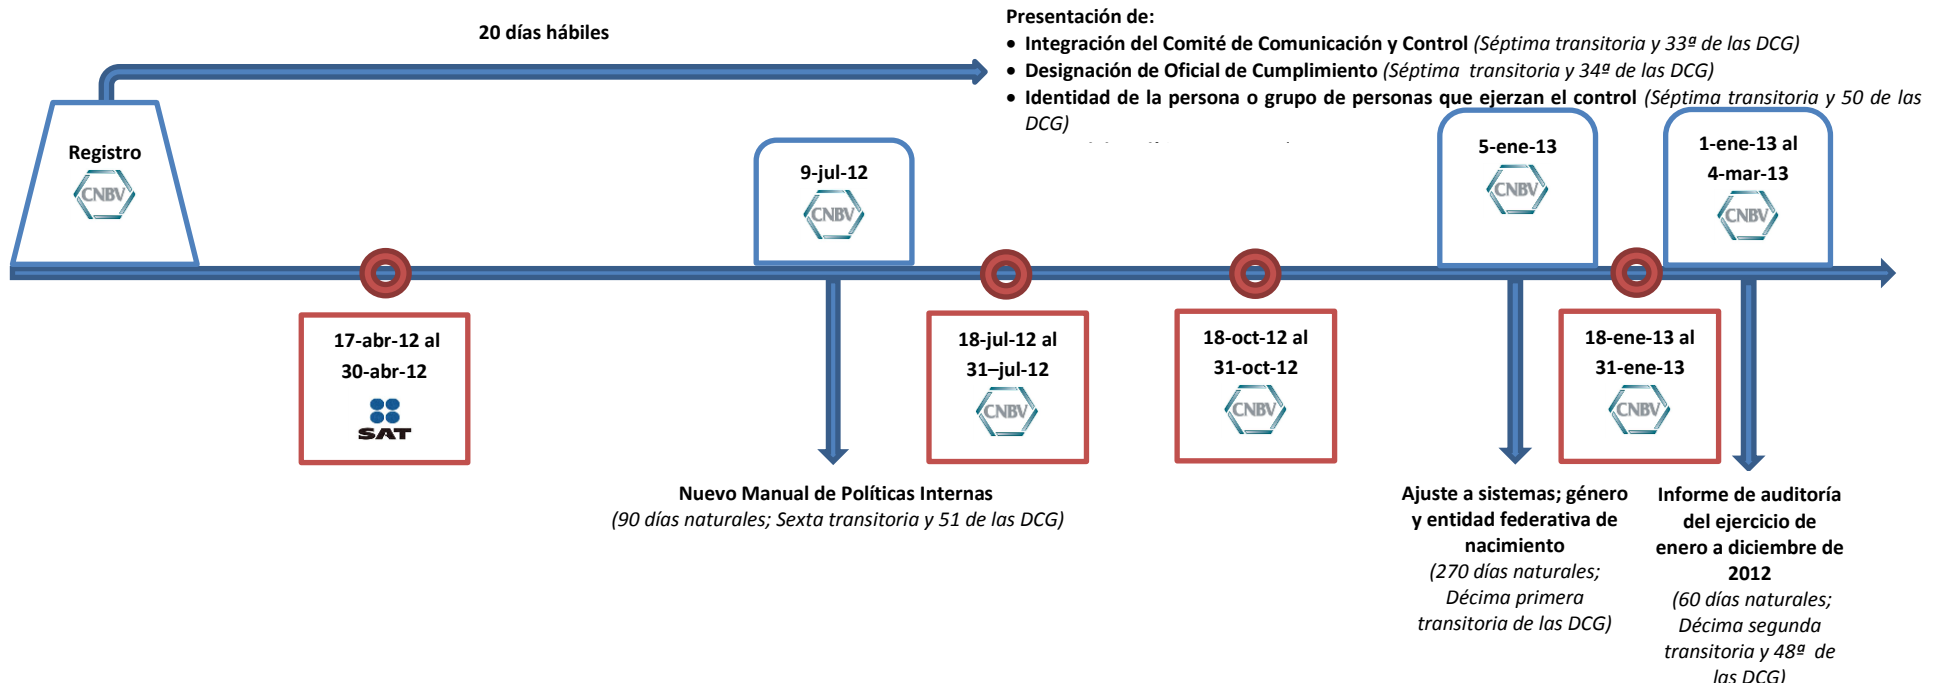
20 días hábiles

Presentación de:

- Integración del Comité de Comunicación y Control (Séptima transitoria y 33º de las DCG)
- Designación de Oficial de Cumplimiento (Séptima transitoria y 34º de las DCG)
- Identidad de la persona o grupo de personas que ejerzan el control (Séptima transitoria y 50 de las DCG)

Registro
CNBV

17-abr-12 al
30-abr-12
SAT

9-jul-12
CNBV

Nuevo Manual de Políticas Internas
(90 días naturales; Sexta transitoria y 51 de las DCG)

18-jul-12 al
31–jul-12
CNBV

18-oct-12 al
31-oct-12
CNBV

5-ene-13
CNBV

Ajuste a sistemas; género y entidad federativa de nacimiento
(270 días naturales; Décima primera transitoria de las DCG)

18-ene-13 al
31-ene-13
CNBV

1-ene-13 al
4-mar-13
CNBV

Informe de auditoría del ejercicio de enero a diciembre de 2012
(60 días naturales; Décima segunda transitoria y 48º de las DCG)